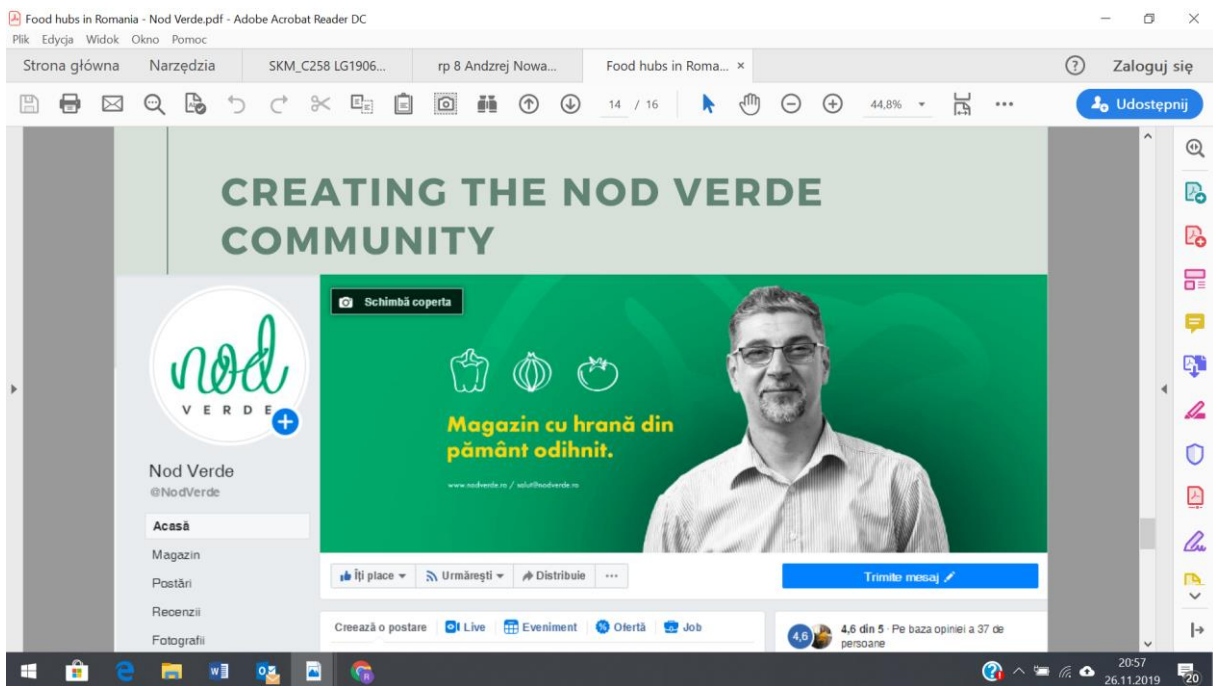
Food hubs in Romania - Nod Verde.pdf - Adobe Acrobat Reader DC
Plik Edycja Widok Okno Pomoc
Strona główna Narzędzia SKM_C258 LG1906... rp 8 Andrzej Nowa... Food hubs in Roma... ×
Zaloguj się
14 / 16 44,8%
Udostępnij

CREATING THE NOD VERDE COMMUNITY

Schimbă coperta

nod VERDE

Nod Verde
@NodVerde

Acasă
Magazin
Postări
Recenzii
Fotografii

Magazin cu hrană din pământ odihnit.
www.nodverde.ro / salut@nodverde.ro

Îți place Urmărești Distribuie ...
Trimite mesaj

Creează o postare Live Eveniment Ofertă Job

4,6 4,6 din 5 · Pe baza opiniei a 37 de persoane

20:57
26.11.2019
20